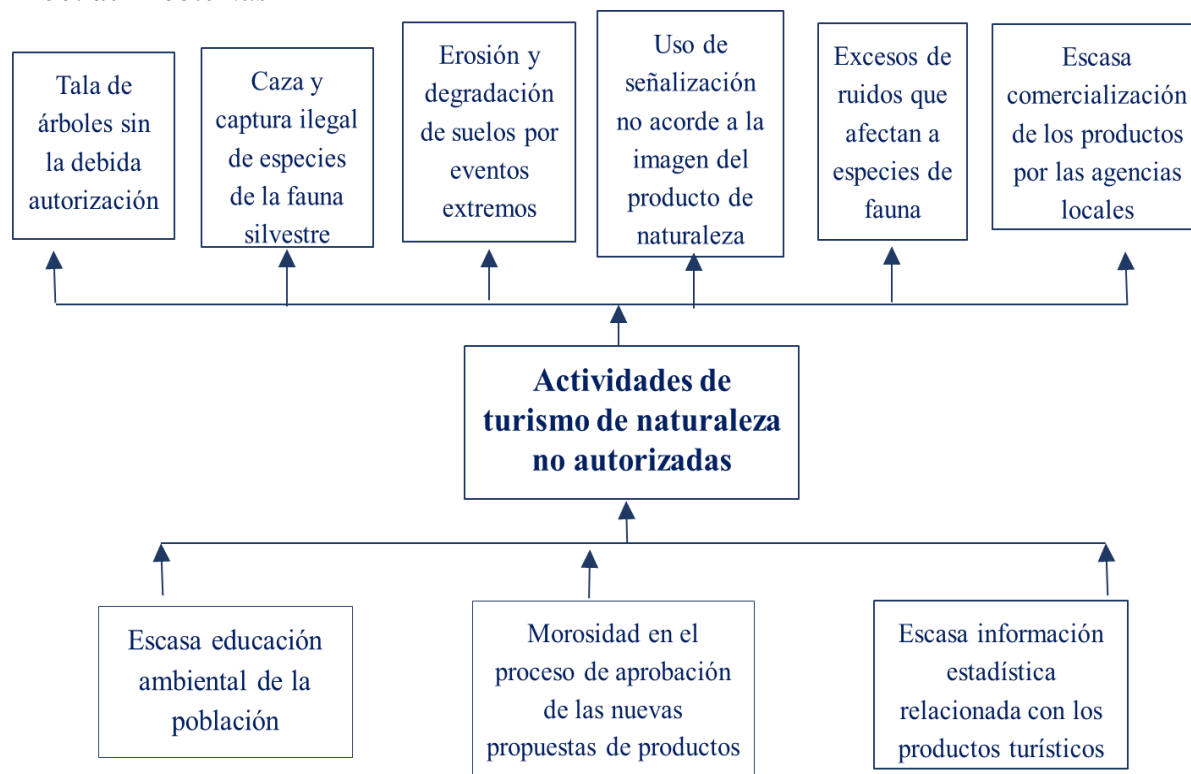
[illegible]

Tala de árboles sin la debida autorización

Caza y captura ilegal de especies de la fauna silvestre

Erosión y degradación de suelos por eventos extremos

Uso de señalización no acorde a la imagen del producto de naturaleza

Excesos de ruidos que afectan a especies de fauna

Escasa comercialización de los productos por las agencias locales

**Actividades de turismo de naturaleza no autorizadas**

Escasa educación ambiental de la población

Morosidad en el proceso de aprobación de las nuevas propuestas de productos

Escasa información estadística relacionada con los productos turísticos